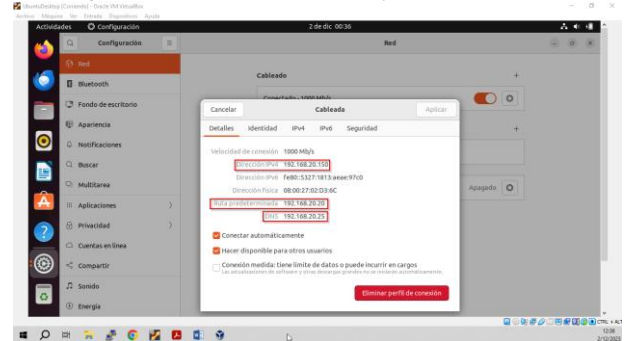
UbuntuDesktop [Corriendo] - Oracle VM VirtualBox
Archivo Máquina Ver Entrada Dispositivos Ayuda

Actividades Configuración 2 de dic 00:36

Configuración
Red
Bluetooth
Fondo de escritorio
Apariencia
Notificaciones
Buscar
Multitarea
Aplicaciones
Privacidad
Cuentas en línea
Compartir
Sonido
Energía

Red
Cableado
Conectado - 1000 Mb/s
Apagado

Cancelar Cableada Aplicar
Detalles Identidad IPv4 IPv6 Seguridad

Velocidad de conexión 1000 Mb/s
Dirección IPv4 192.168.20.150
Dirección IPv6 fe80::5327:1813:aeae:97c0
Dirección física 08:00:27:02:D3:6C
Ruta predeterminada 192.168.20.20
DNS 192.168.20.25

Conectar automáticamente
Hacer disponible para otros usuarios
Conexión medida: tiene límite de datos o puede incurrir en cargos
Las actualizaciones de software y otras descargas grandes no se iniciarán automáticamente.

Eliminar perfil de conexión

CTRL + ALT
12:36
2/12/2023